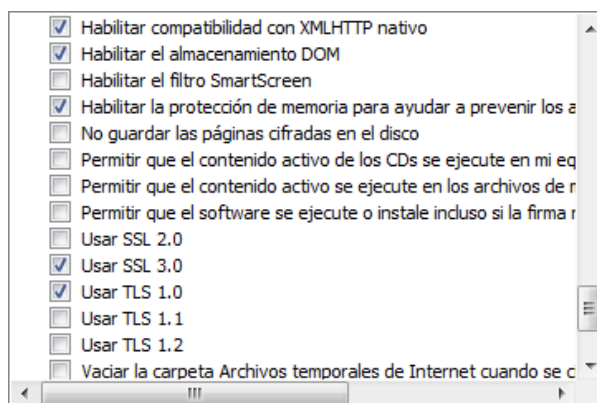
Habilitar compatibilidad con XMLHTTP nativo
Habilitar el almacenamiento DOM
Habilitar el filtro SmartScreen
Habilitar la protección de memoria para ayudar a prevenir los a
No guardar las páginas cifradas en el disco
Permitir que el contenido activo de los CDs se ejecute en mi eq
Permitir que el contenido activo se ejecute en los archivos de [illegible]
Permitir que el software se ejecute o instale incluso si la firma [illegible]
Usar SSL 2.0
Usar SSL 3.0
Usar TLS 1.0
Usar TLS 1.1
Usar TLS 1.2
Vaciar la carpeta Archivos temporales de Internet cuando se c